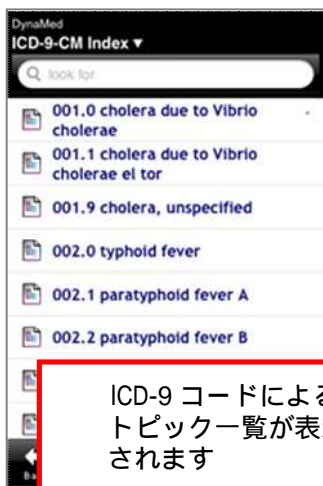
DynaMed
ICD-9-CM Index ▾

look for

001.0 cholera due to Vibrio cholerae

001.1 cholera due to Vibrio cholerae el tor

001.9 cholera, unspecified

002.0 typhoid fever

002.1 paratyphoid fever A

002.2 paratyphoid fever B

ICD-9 コードによる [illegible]
トピック一覧が表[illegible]
されます

Ba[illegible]